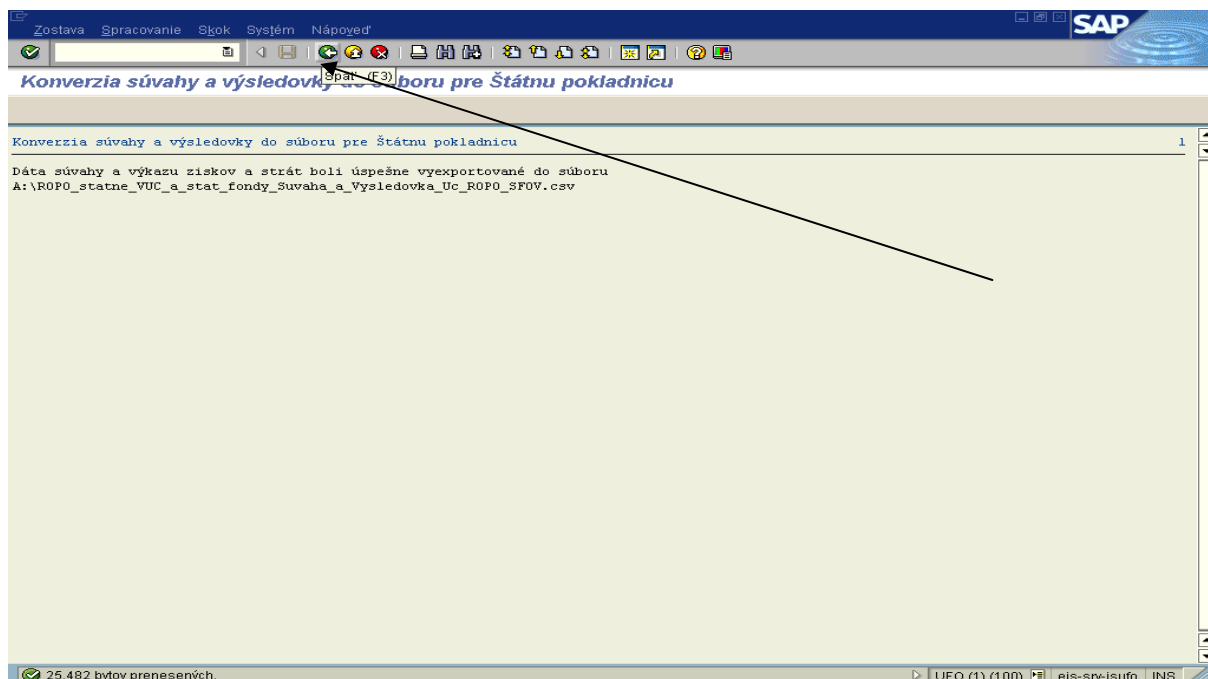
Zostava Spracovanie Skok Systém Nápoveď

SAP

Späť (F3)

Konverzia súvahy a výsledovky do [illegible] boru pre Štátnu pokladnicu

Konverzia súvahy a výsledovky do súboru pre Štátnu pokladnicu 1

Dáta súvahy a výkazu ziskov a strát boli úspešne vyexportované do súboru A:\ROPO_statne_VUC_a_stat_fondy_Suvaha_a_Vysledovka_Uc_ROPO_SFOV.csv

25.482 bytov prenesených.

UFO (1) (100) eis-srv-isufo INS